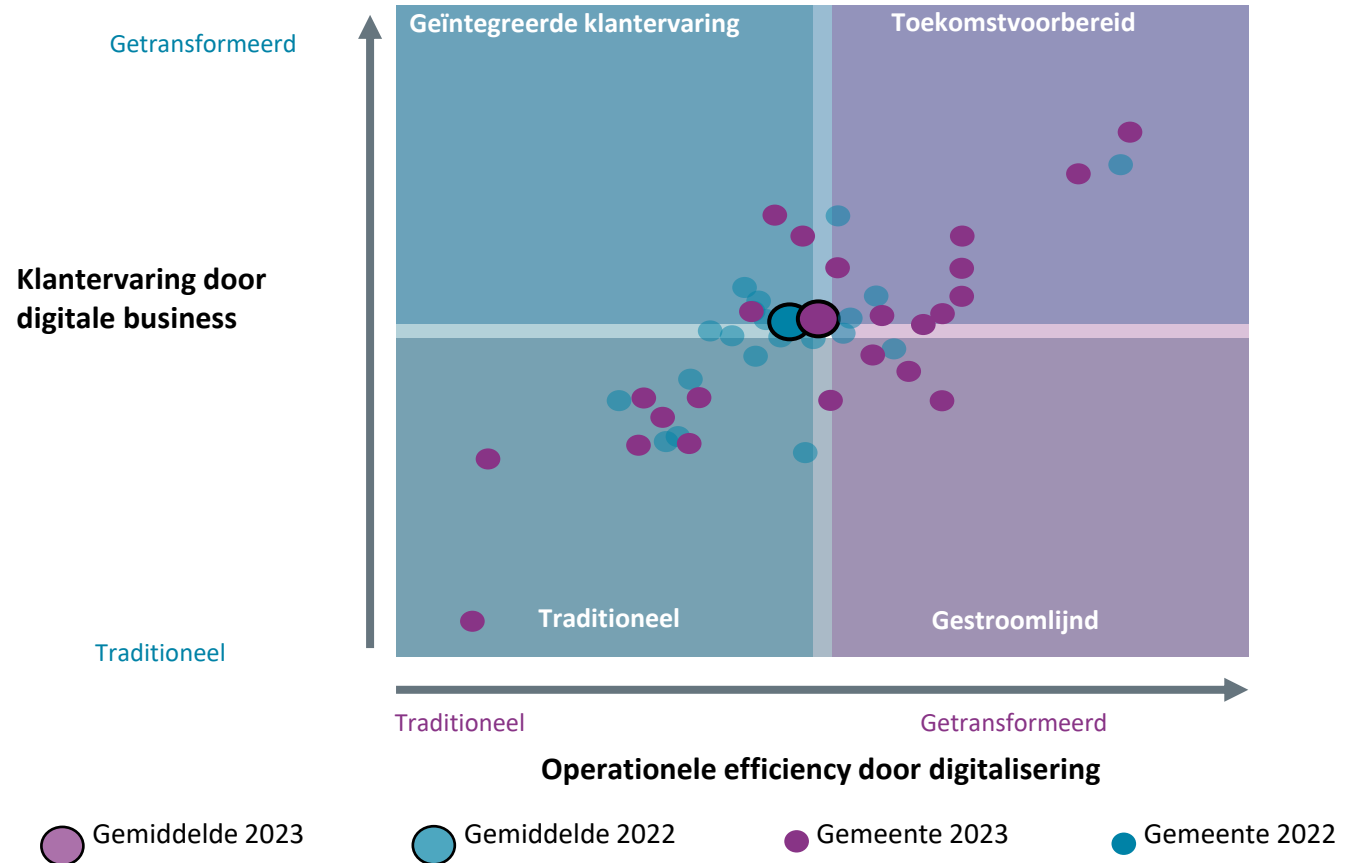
Getransformeerd

Klantervaring door digitale business

Traditioneel

Geïntegreerde klantervaring

Toekomstvoorbereid

Traditioneel

Gestroomlijnd

Traditioneel

Getransformeerd

Operationele efficiency door digitalisering

Gemiddelde 2023

Gemiddelde 2022

Gemeente 2023

Gemeente 2022